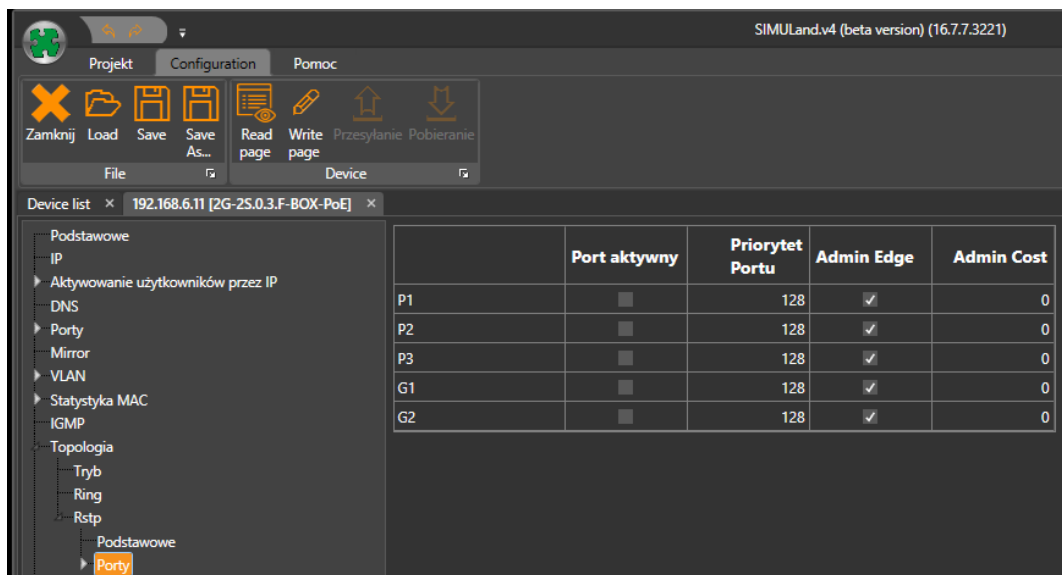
SIMULand.v4 (beta version) (16.7.7.3221)

Projekt Configuration Pomoc

Zamknij Load Save Save As...
File

Read page Write page Przesyłanie Pobieranie
Device

Device list × 192.168.6.11 [2G-2S.0.3.F-BOX-PoE] ×

Podstawowe
IP
Aktywowanie użytkowników przez IP
DNS
Porty
Mirror
VLAN
Statystyka MAC
IGMP
Topologia
Tryb
Ring
Rstp
Podstawowe
Porty

| | Port aktywny | Priorytet Portu | Admin Edge | Admin Cost |
|---|---|---|---|---|
| P1 | | 128 | ✓ | 0 |
| P2 | | 128 | ✓ | 0 |
| P3 | | 128 | ✓ | 0 |
| G1 | | 128 | ✓ | 0 |
| G2 | | 128 | ✓ | 0 |